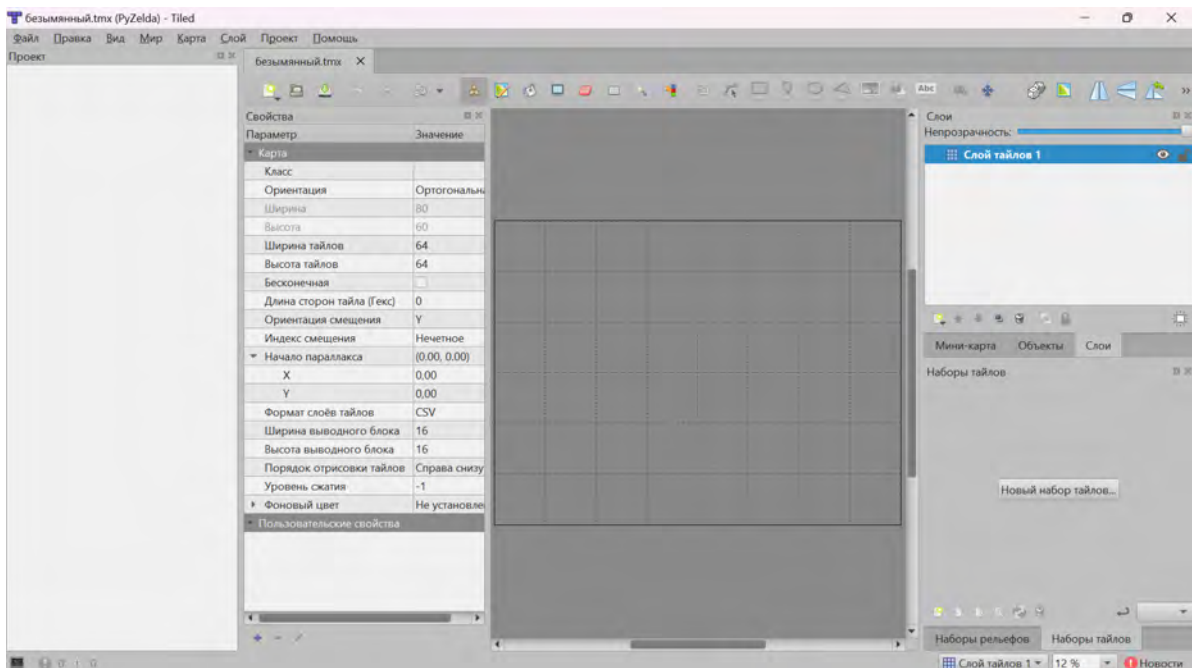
безымянный.tmx (PyZelda) - Tiled

Файл Правка Вид Мир Карта Слой Проект Помощь

Проект

безымянный.tmx ×

Свойства

| Параметр | Значение |
|---|---|
| Карта | |
| Класс | |
| Ориентация | Ортогональна |
| Ширина | 80 |
| Высота | 60 |
| Ширина тайлов | 64 |
| Высота тайлов | 64 |
| Бесконечная | |
| Длина сторон тайла (Гекс) | 0 |
| Ориентация смещения | Y |
| Индекс смещения | Нечетное |
| Начало параллакса | (0.00, 0.00) |
| X | 0,00 |
| Y | 0,00 |
| Формат слоёв тайлов | CSV |
| Ширина выводного блока | 16 |
| Высота выводного блока | 16 |
| Порядок отрисовки тайлов | Справа снизу |
| Уровень сжатия | -1 |
| Фоновый цвет | Не установле |
| Пользовательские свойства | |

Слои
Непрозрачность:
Слой тайлов 1

Мини-карта Объекты Слои

Наборы тайлов

Новый набор тайлов...

Наборы рельефов Наборы тайлов

Слой тайлов 1 12 % Новости